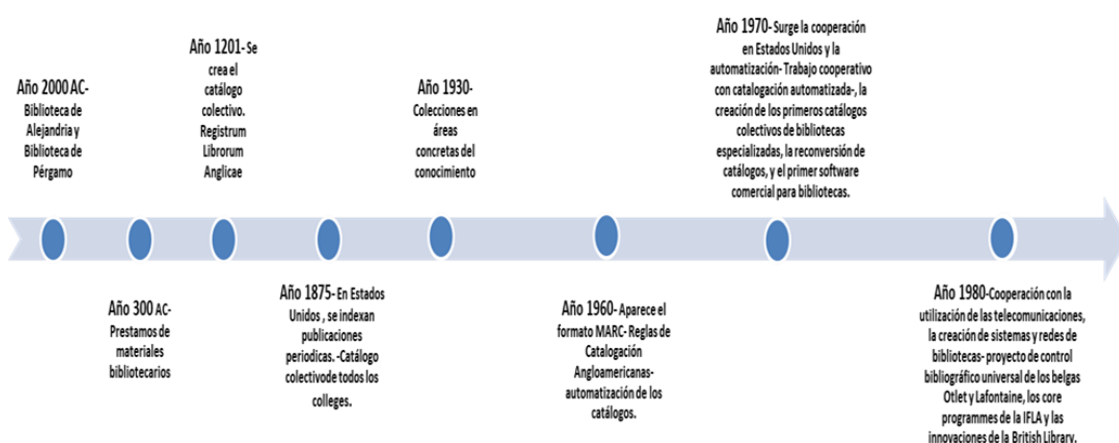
Año 2000 AC- Biblioteca de Alejandria y Biblioteca de Pérgamo

Año 300 AC- Prestamos de materiales bibliotecarios

Año 1201- Se crea el catálogo colectivo. Registrum Librorum Anglicae

Año 1875- En Estados Unidos , se indexan publicaciones periodicas. -Catálogo colectivode todos los colleges.

Año 1930- Colecciones en áreas concretas del conocimiento

Año 1960- Aparece el formato MARC- Reglas de Catalogación Angloamericanas- automatización de los catálogos.

Año 1970- Surge la cooperación en Estados Unidos y la automatización- Trabajo cooperativo con catalogación automatizada-, la creación de los primeros catálogos colectivos de bibliotecas especializadas, la reconversión de catálogos, y el primer software comercial para bibliotecas.

Año 1980-Cooperación con la utilización de las telecomunicaciones, la creación de sistemas y redes de bibliotecas- proyecto de control bibliográfico universal de los belgas Otlet y Lafontaine, los core programmes de la IFLA y las innovaciones de la British Library.